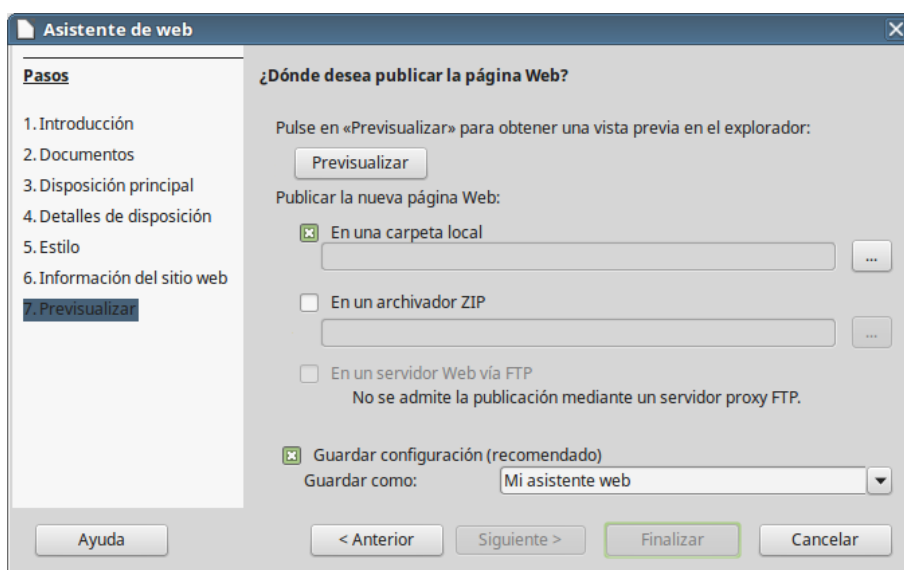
Asistente de web

Pasos

1. Introducción
2. Documentos
3. Disposición principal
4. Detalles de disposición
5. Estilo
6. Información del sitio web
7. Previsualizar

¿Dónde desea publicar la página Web?

Pulse en «Previsualizar» para obtener una vista previa en el explorador:

Previsualizar

Publicar la nueva página Web:

En una carpeta local

...

En un archivador ZIP

...

En un servidor Web vía FTP

No se admite la publicación mediante un servidor proxy FTP.

Guardar configuración (recomendado)

Guardar como: Mi asistente web

Ayuda

< Anterior

Siguiente >

Finalizar

Cancelar